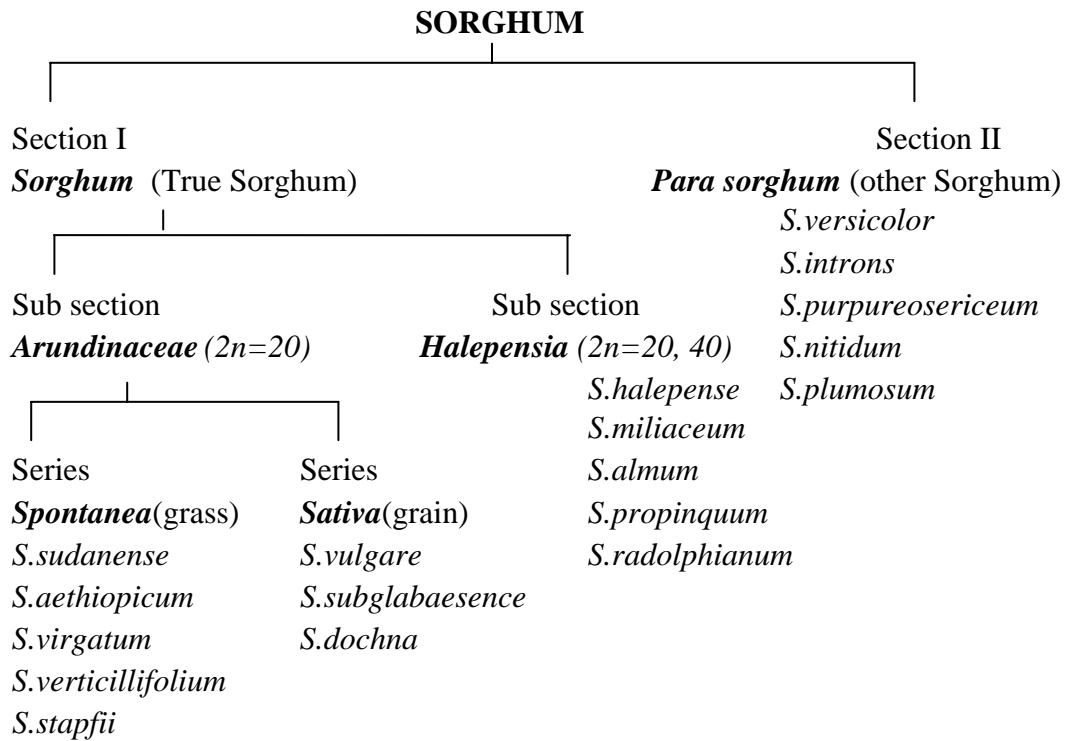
SORGHUM

Section I
Sorghum (True Sorghum)

Section II
Para sorghum (other Sorghum)
S.versicolor
S.introns
S.purpureosericeum
S.nitidum
S.plumosum

Sub section
Arundinaceae (2n=20)

Sub section
Halepensia (2n=20, 40)
S.halepense
S.miliaceum
S.almum
S.propinquum
S.radolphianum

Series
Spontanea(grass)
S.sudanense
S.aethiopicum
S.virgatum
S.verticillifolium
S.stapfii

Series
Sativa(grain)
S.vulgare
S.subglabaesence
S.dochna